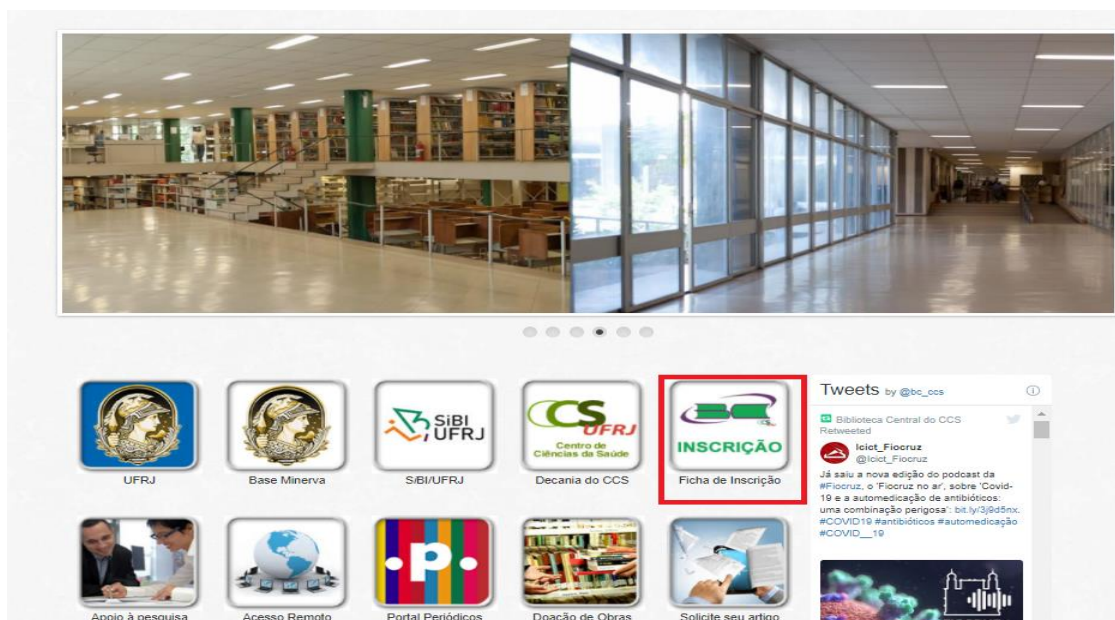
UFRJ

Base Minerva

SiBI UFRJ

S/BI/UFRJ

CCS UFRJ Centro de Ciências da Saúde

Decania do CCS

INSCRIÇÃO

Ficha de Inscrição

Apoio à pesquisa

Acesso Remoto

Portal Periódicos

Doação de Obras

Solicite seu artigo

Tweets by @bc_ccs

Biblioteca Central do CCS Retweeted

Icict_Fiocruz
@Icict_Fiocruz

Já saiu a nova edição do podcast da #Fiocruz, o 'Fiocruz no ar', sobre 'Covid-19 e a automedicação de antibióticos: uma combinação perigosa': bit.ly/3j9d5nx. #COVID19 #antibióticos #automedicação #COVID__19